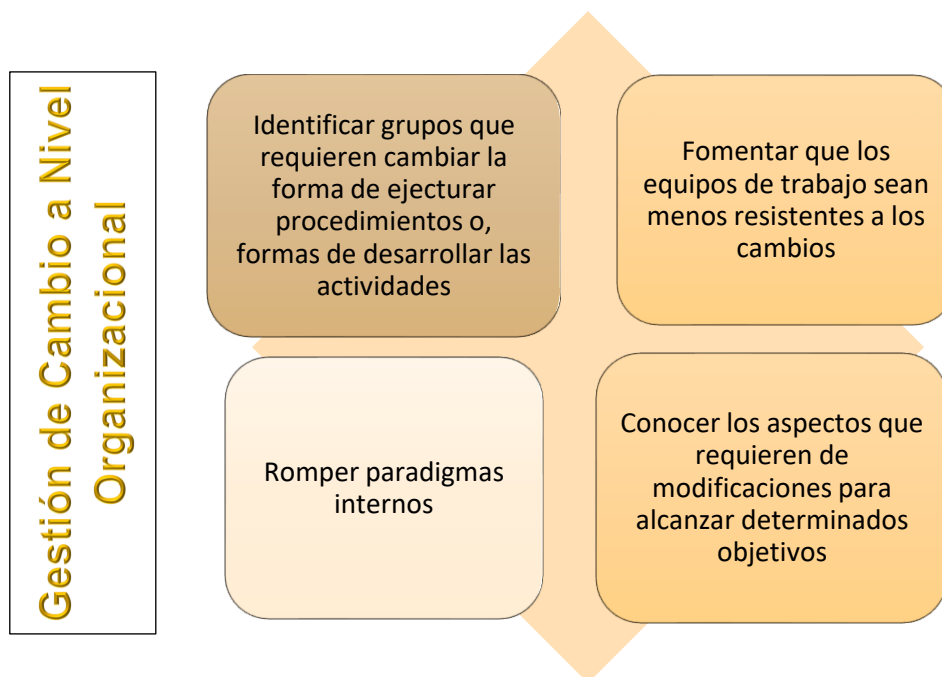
Gestión de Cambio a Nivel Organizacional

Identificar grupos que requieren cambiar la forma de ejecturar procedimientos o, formas de desarrollar las actividades

Fomentar que los equipos de trabajo sean menos resistentes a los cambios

Romper paradigmas internos

Conocer los aspectos que requieren de modificaciones para alcanzar determinados objetivos